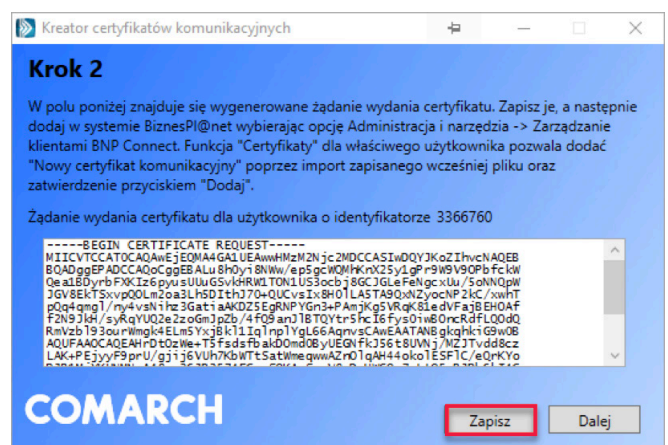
Kreator certyfikatów komunikacyjnych

Krok 2

W polu poniżej znajduje się wygenerowane żądanie wydania certyfikatu. Zapisz je, a następnie dodaj w systemie BiznesPl@net wybierając opcję Administracja i narzędzia -> Zarządzanie klientami BNP Connect. Funkcja "Certyfikaty" dla właściwego użytkownika pozwala dodać "Nowy certyfikat komunikacyjny" poprzez import zapisanego wcześniej pliku oraz zatwierdzenie przyciskiem "Dodaj".

Żądanie wydania certyfikatu dla użytkownika o identyfikatorze 3366760

-----BEGIN CERTIFICATE REQUEST-----
MIICVTCCATOCAQAwEjEQMA4GA1UEAwwHMzM2Njc2MDCCASIwDQYJKoZIhvcNAQEB
BQADggEPADCCAQoCggEBALu8h0yi8NWw/ep5gcWQMhKnX25y1gPr9W9V9OPbfckW
Qea1BDyrbFXKIz6pyusUuG5vkHRW1TON1US3ocbj8GCJGLeFeNgcxUu/5oNNQpW
JGV8EkTSxvpQOLm2oa3LhSDIthJ70+QUCvsIx8HOlLASTA9QxNZyocNP2kC/xwhT
pQg4gmgl/ny4vsNihz3GatiaAKDZ5EgRNPYGn3+PAmjKg5VRqK81edVFajBEHOAf
F2N9JkH/syRqYUQ2e2zoGmJgPk/4fQ9anJlBTQYtr5hcI6Fys0iwBOmcRdfLQ0dQ
RmVzbl93ourWmgk4ELm5YxjBkl1IqlnplYgL66AqnvsCAwEAATANBgkqhkiG9w0B
AQUFAAOCAQEAHrDt0zWe+T5fsdsfbakD0md0ByUEGNfkJ56t8UVNj/MZJTvdd8cz
LAK+PEjyyF9prU/gjij6VUh7KbWTtSatWmeqwwAZnOlqAH44okolESFlC/eQrKYo
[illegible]

COMARCH

Zapisz
Dalej